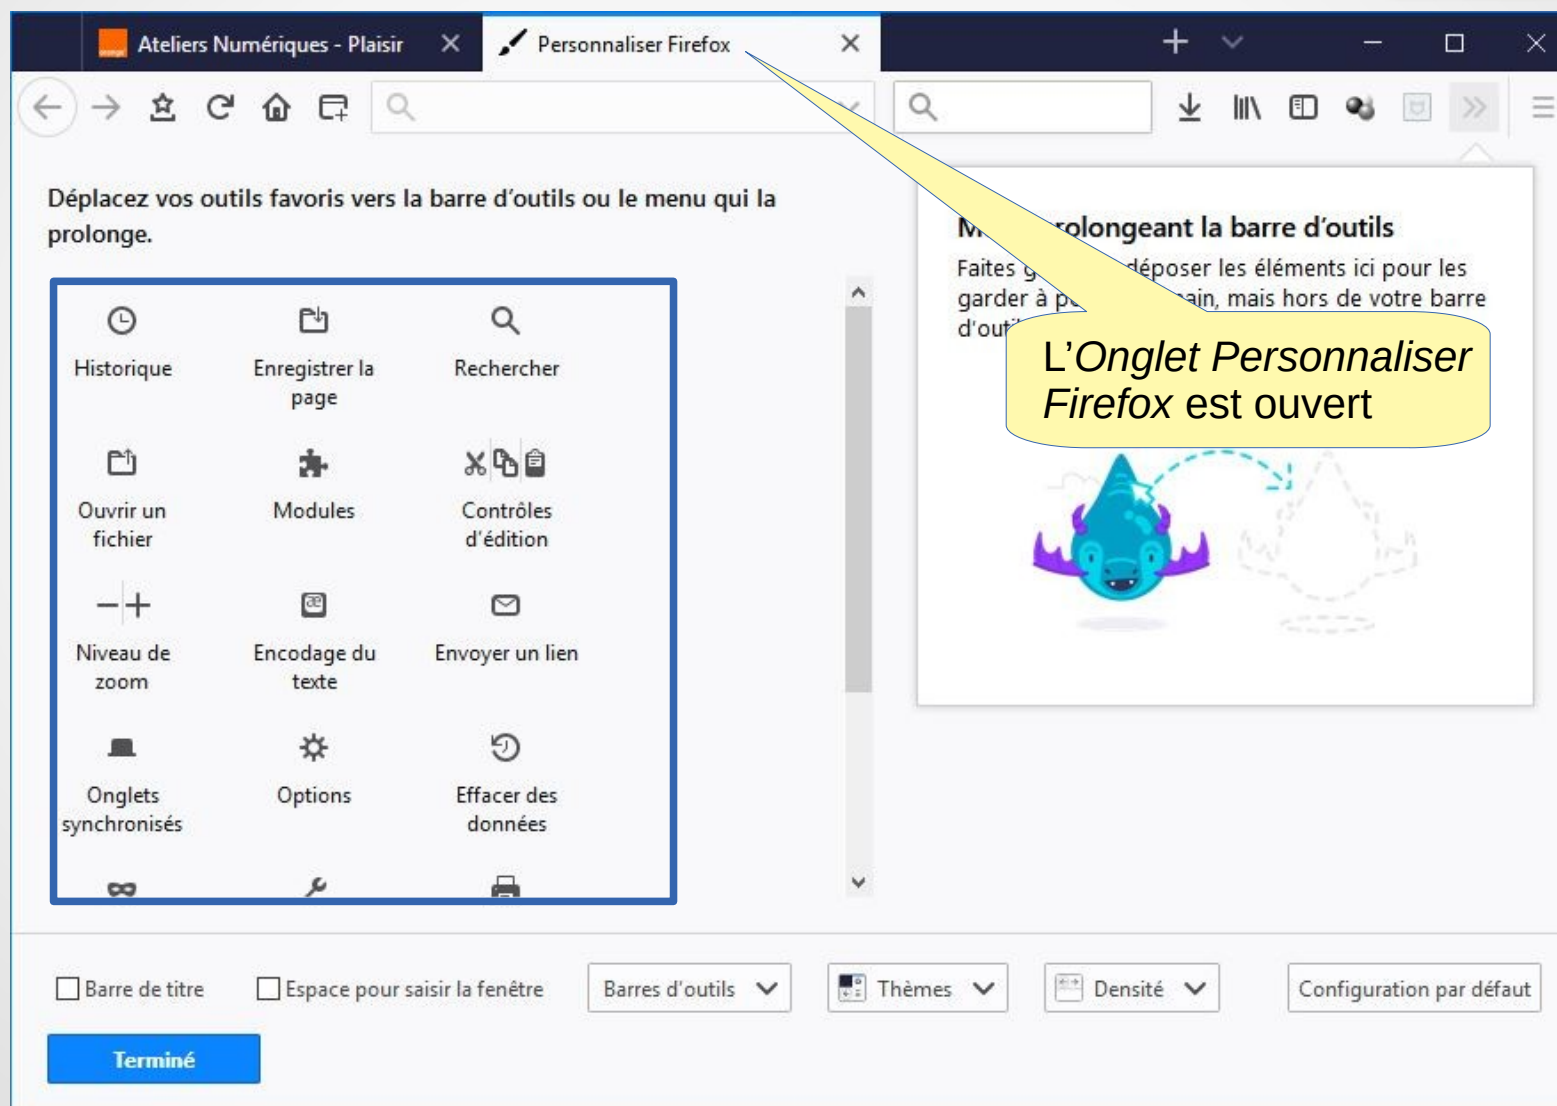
Ateliers Numériques - Plaisir

Personnaliser Firefox

Déplacez vos outils favoris vers la barre d'outils ou le menu qui la prolonge.

Historique

Enregistrer la page

Rechercher

Ouvrir un fichier

Modules

Contrôles d'édition

Niveau de zoom

Encodage du texte

Envoyer un lien

Onglets synchronisés

Options

Effacer des données

M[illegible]rolongeant la barre d'outils

Faites g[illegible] déposer les éléments ici pour les garder à p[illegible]ain, mais hors de votre barre d'out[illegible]

L'*Onglet Personnaliser Firefox* est ouvert

Barre de titre

Espace pour saisir la fenêtre

Barres d'outils

Thèmes

Densité

Configuration par défaut

Terminé